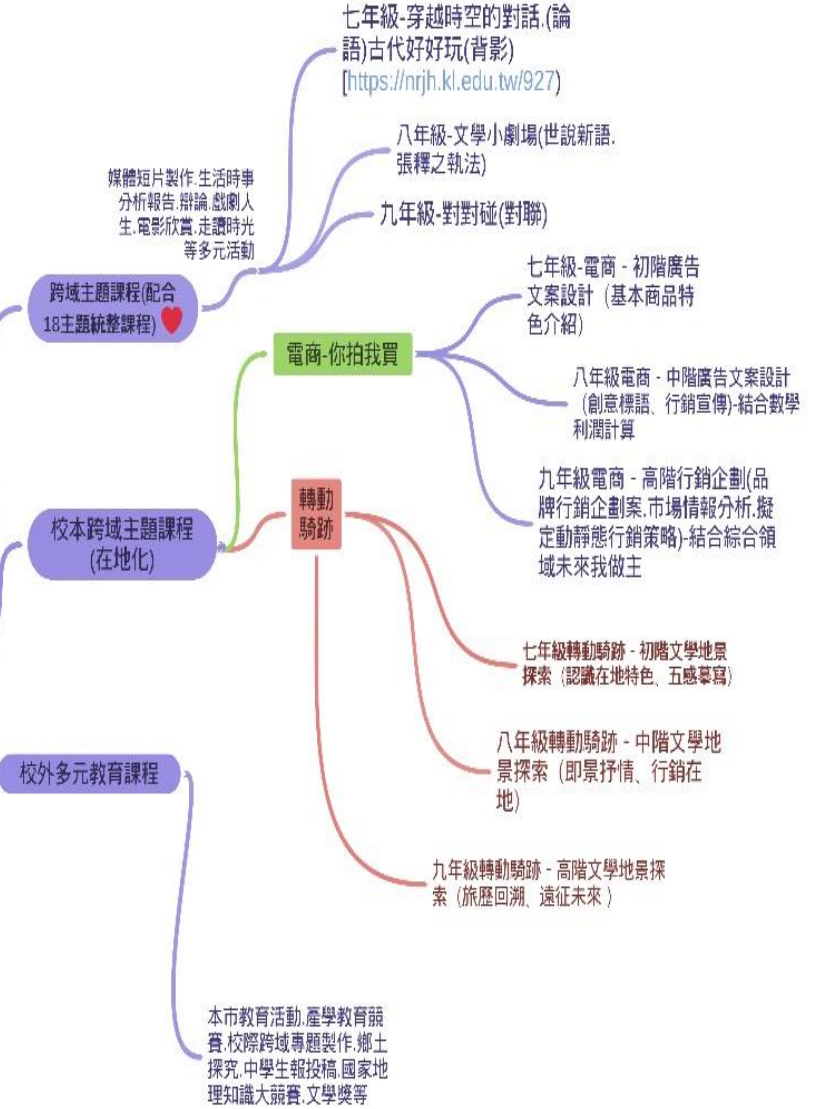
七年級-穿越時空的對話.(論語)古代好好玩(背影)
[https://nrjh.kl.edu.tw/927]

八年級-文學小劇場(世說新語.張釋之執法)

九年級-對對碰(對聯)

媒體短片製作.生活時事分析報告.辯論.戲劇人生.電影欣賞.走讀時光等多元活動

跨域主題課程(配合18主題統整課程)

七年級-電商 - 初階廣告文案設計 (基本商品特色介紹)

電商-你拍我買

八年級電商 - 中階廣告文案設計 (創意標語、行銷宣傳)-結合數學利潤計算

九年級電商 - 高階行銷企劃(品牌行銷企劃案.市場情報分析.擬定動靜態行銷策略)-結合綜合領域未來我做主

轉動騎跡

校本跨域主題課程(在地化)

七年級轉動騎跡 - 初階文學地景探索 (認識在地特色、五感摹寫)

八年級轉動騎跡 - 中階文學地景探索 (即景抒情、行銷在地)

校外多元教育課程

九年級轉動騎跡 - 高階文學地景探索 (旅歷回溯、遠征未來)

本市教育活動.產學教育競賽.校際跨域專題製作.鄉土探究.中學生報投稿.國家地理知識大競賽.文學獎等